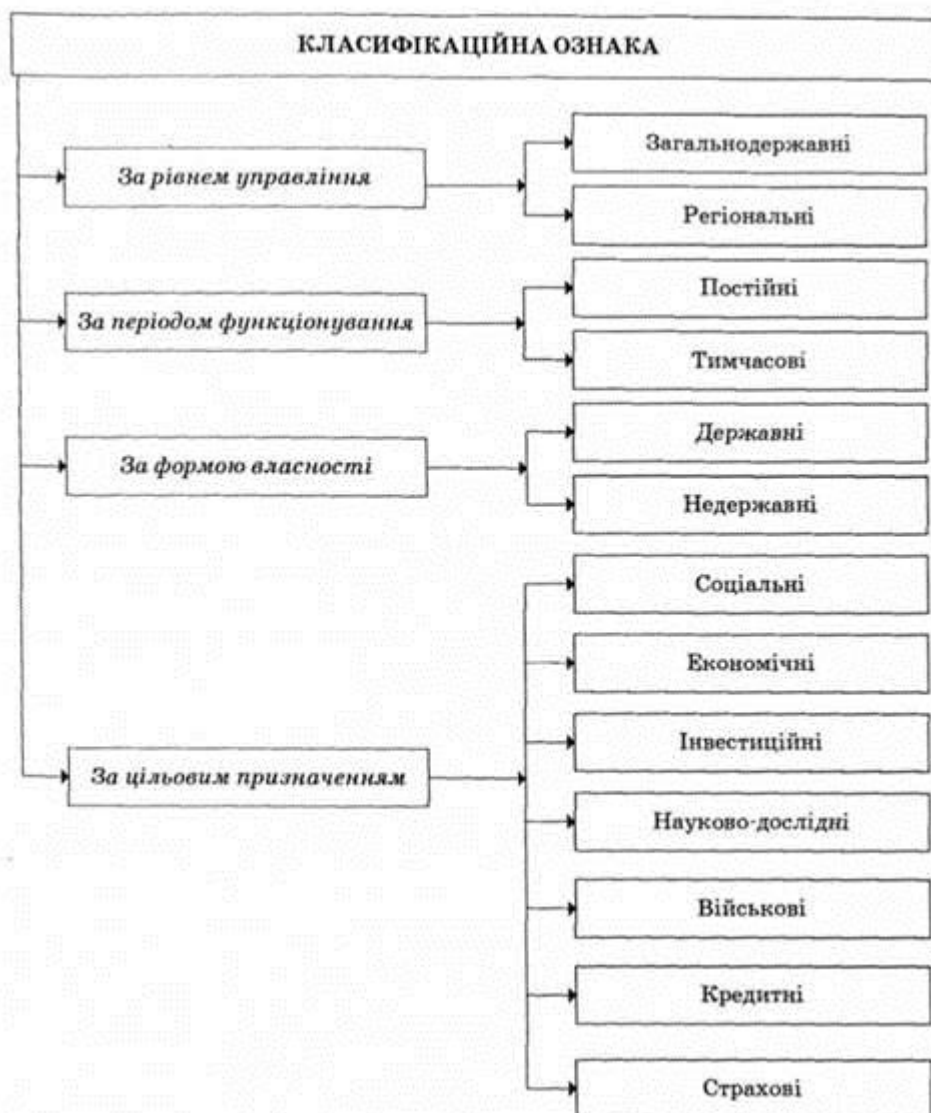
КЛАСИФІКАЦІЙНА ОЗНАКА

За рівнем управління

Загальнодержавні

Регіональні

За періодом функціонування

Постійні

Тимчасові

За формою власності

Державні

Недержавні

За цільовим призначенням

Соціальні

Економічні

Інвестиційні

Науково-дослідні

Військові

Кредитні

Страхові